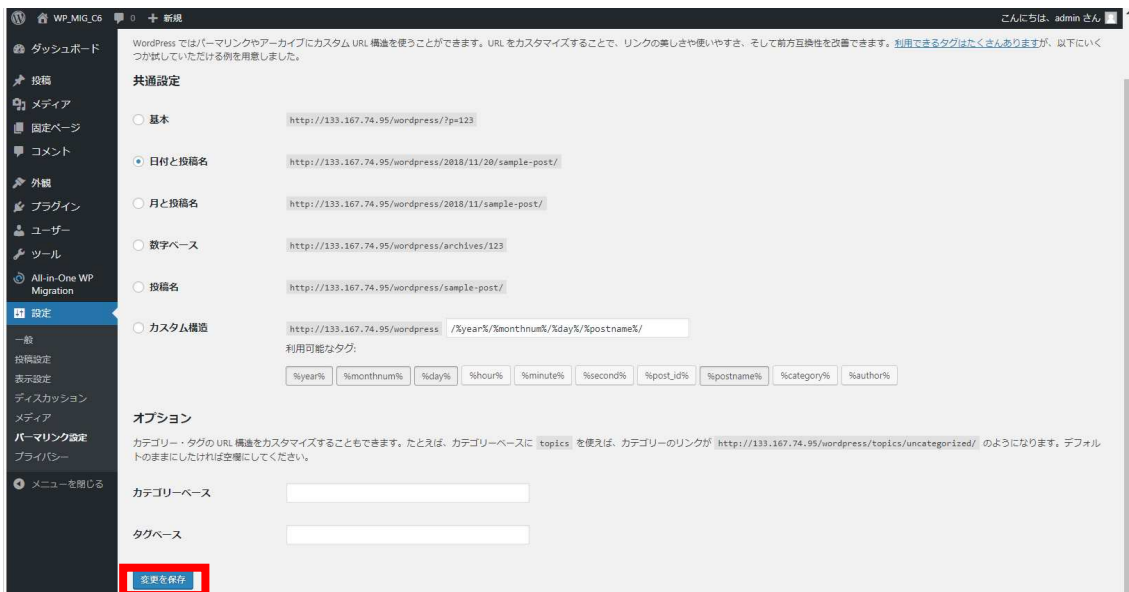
WP_MIG_C6 0 + 新規 こんにちは、admin さん

ダッシュボード
投稿
メディア
固定ページ
コメント
外観
プラグイン
ユーザー
ツール
All-in-One WP Migration
設定
一般
投稿設定
表示設定
ディスカッション
メディア
パーマリンク設定
プライバシー
メニューを閉じる

WordPress ではパーマリンクやアーカイブにカスタム URL 構造を使うことができます。URL をカスタマイズすることで、リンクの美しさや使いやすさ、そして前方互換性を改善できます。利用できるタグはたくさんありますが、以下にいくつか試していただける例を用意しました。

共通設定

基本 http://133.167.74.95/wordpress/?p=123

日付と投稿名 http://133.167.74.95/wordpress/2018/11/20/sample-post/

月と投稿名 http://133.167.74.95/wordpress/2018/11/sample-post/

数字ベース http://133.167.74.95/wordpress/archives/123

投稿名 http://133.167.74.95/wordpress/sample-post/

カスタム構造 http://133.167.74.95/wordpress /%year%/%monthnum%/%day%/%postname%/

利用可能なタグ:

%year% %monthnum% %day% %hour% %minute% %second% %post_id% %postname% %category% %author%

オプション

カテゴリー・タグの URL 構造をカスタマイズすることもできます。たとえば、カテゴリーベースに topics を使えば、カテゴリーのリンクが http://133.167.74.95/wordpress/topics/uncategorized/ のようになります。デフォルトのままにしたければ空欄にしてください。

カテゴリーベース

タグベース

変更を保存